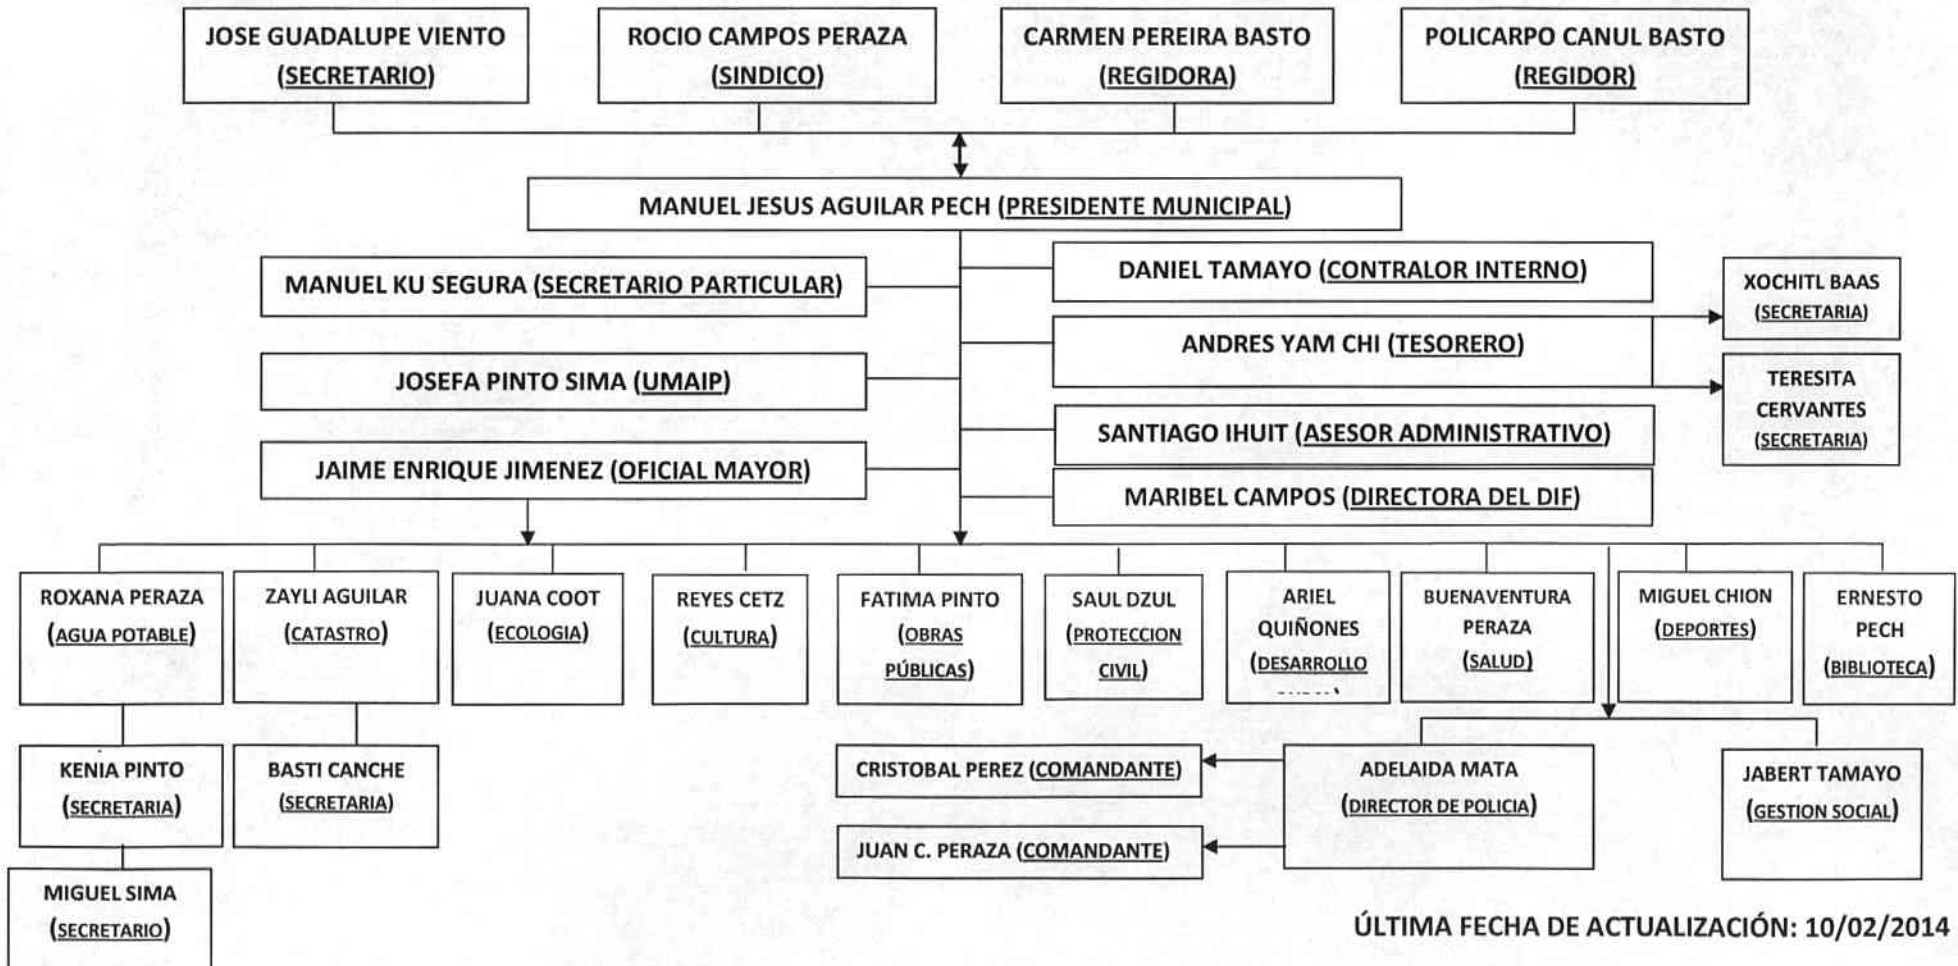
JOSE GUADALUPE VIENTO (SECRETARIO)

ROCIO CAMPOS PERAZA (SINDICO)

CARMEN PEREIRA BASTO (REGIDORA)

POLICARPO CANUL BASTO (REGIDOR)

MANUEL JESUS AGUILAR PECH (PRESIDENTE MUNICIPAL)

MANUEL KU SEGURA (SECRETARIO PARTICULAR)

JOSEFA PINTO SIMA (UMAIP)

JAIME ENRIQUE JIMENEZ (OFICIAL MAYOR)

DANIEL TAMAYO (CONTRALOR INTERNO)

ANDRES YAM CHI (TESORERO)

SANTIAGO IHUIT (ASESOR ADMINISTRATIVO)

MARIBEL CAMPOS (DIRECTORA DEL DIF)

XOCHITL BAAS (SECRETARIA)

TERESITA CERVANTES (SECRETARIA)

ROXANA PERAZA (AGUA POTABLE)

ZAYLI AGUILAR (CATASTRO)

JUANA COOT (ECOLOGIA)

REYES CETZ (CULTURA)

FATIMA PINTO (OBRAS PÚBLICAS)

SAUL DZUL (PROTECCION CIVIL)

ARIEL QUIÑONES (DESARROLLO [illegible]

BUENAVENTURA PERAZA (SALUD)

MIGUEL CHION (DEPORTES)

ERNESTO PECH (BIBLIOTECA)

KENIA PINTO (SECRETARIA)

BASTI CANCHE (SECRETARIA)

MIGUEL SIMA (SECRETARIO)

CRISTOBAL PEREZ (COMANDANTE)

JUAN C. PERAZA (COMANDANTE)

ADELAIDA MATA (DIRECTOR DE POLICIA)

JABERT TAMAYO (GESTION SOCIAL)

ÚLTIMA FECHA DE ACTUALIZACIÓN: 10/02/2014